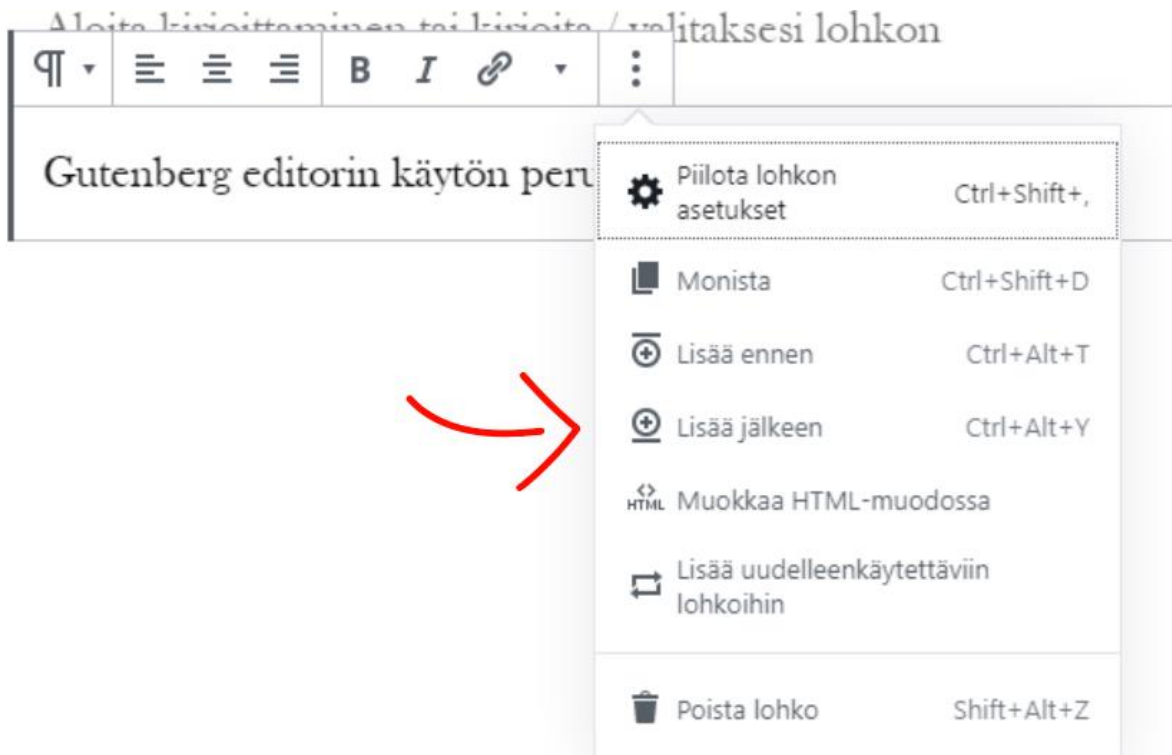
Aloita kirjoittaminen tai kirjoita / valitaksesi lohkon

¶ B I

Gutenberg editorin käytön peru

Piilota lohkon asetukset Ctrl+Shift+,

Monista Ctrl+Shift+D

Lisää ennen Ctrl+Alt+T

Lisää jälkeen Ctrl+Alt+Y

HTML Muokkaa HTML-muodossa

Lisää uudelleenkäytettäviin lohkoihin

Poista lohko Shift+Alt+Z